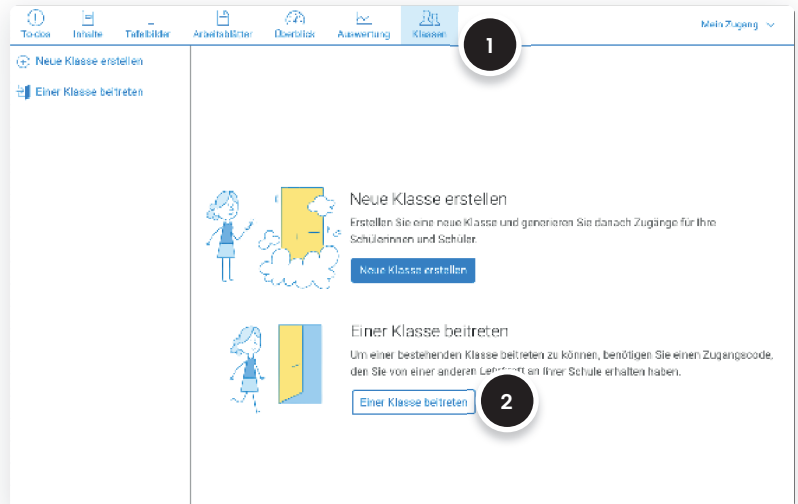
To-dos Inhalte Tafelbilder Arbeitsblätter Überblick Auswertung Klassen

1

Mein Zugang

Neue Klasse erstellen

Einer Klasse beitreten

Neue Klasse erstellen

Erstellen Sie eine neue Klasse und generieren Sie danach Zugänge für Ihre Schülerinnen und Schüler.

Neue Klasse erstellen

Einer Klasse beitreten

Um einer bestehenden Klasse beitreten zu können, benötigen Sie einen Zugangscode, den Sie von einer anderen Lehrkraft an Ihrer Schule erhalten haben.

Einer Klasse beitreten

2